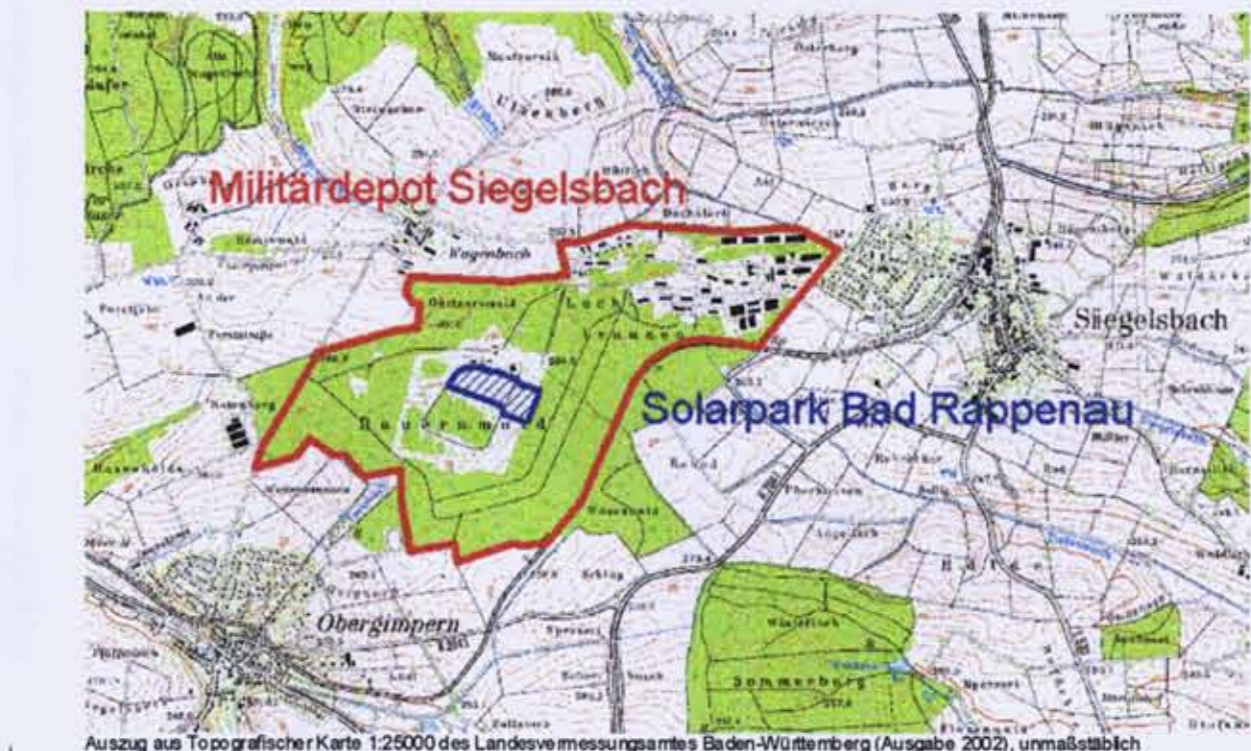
Militärdepot Siegelsbach

Siegelsbach

Solarpark Bad Rappenau

Obergimpern

Sommerberg

Auszug aus Topografischer Karte 1:25000 des Landesvermessungsamtes Baden-Württemberg (Ausgabe 2002), unmaßstäblich